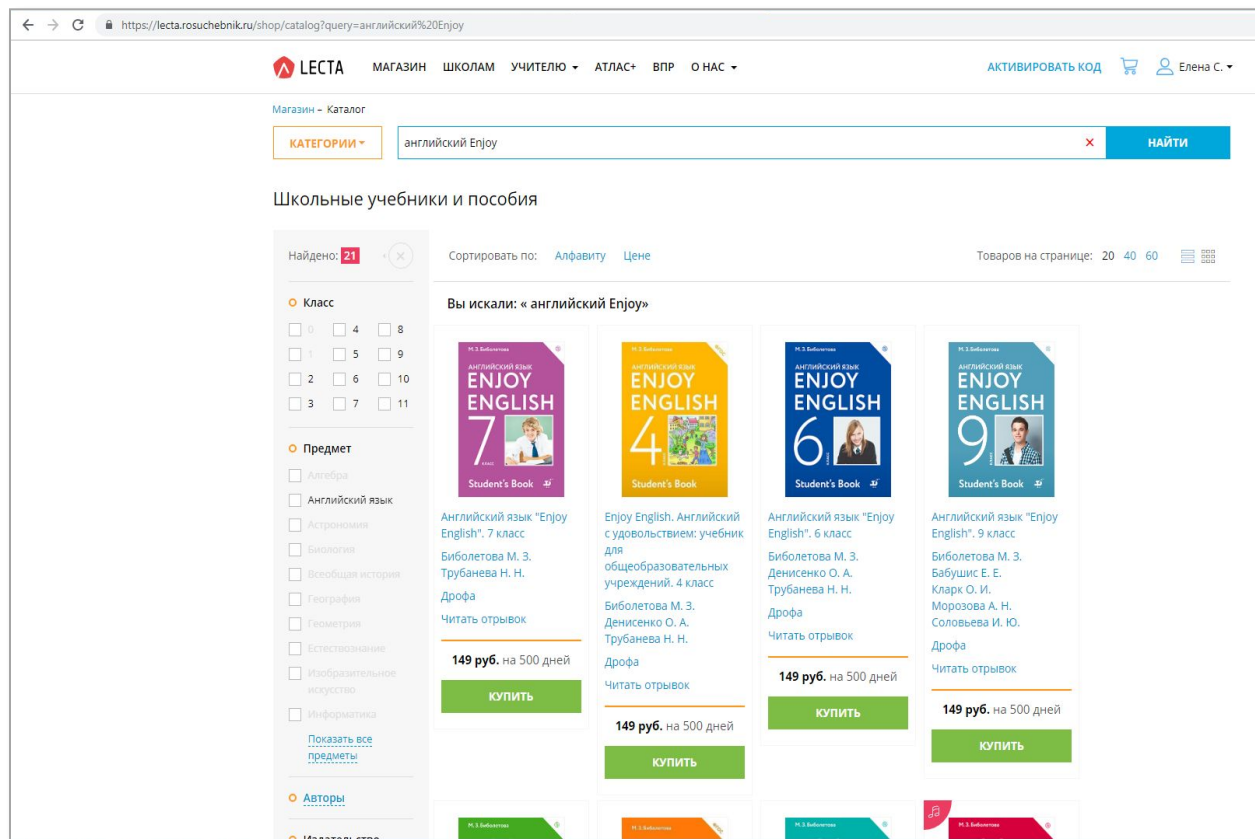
https://lecta.rosuchebnik.ru/shop/catalog?query=английский%20Enjoy

LECTA МАГАЗИН ШКОЛАМ УЧИТЕЛЮ ▾ АТЛАС+ ВПР О НАС ▾ АКТИВИРОВАТЬ КОД Елена С. ▾

Магазин – Каталог

КАТЕГОРИИ ▾ английский Enjoy × НАЙТИ

Школьные учебники и пособия

Найдено: 21 ×

Сортировать по: Алфавиту Цене

Товаров на странице: 20 40 60

Вы искали: « английский Enjoy»

Класс

0 4 8
1 5 9
2 6 10
3 7 11

Предмет

Алгебра
Английский язык
Астрономия
Биология
Всеобщая история
География
Геометрия
Естествознание
Изобразительное искусство
Информатика

Показать все предметы

Авторы

Издательство

М. З. Биболетова
АНГЛИЙСКИЙ ЯЗЫК
ENJOY ENGLISH
7 класс
Student's Book

Английский язык "Enjoy English". 7 класс
Биболетова М. З.
Трубанева Н. Н.
Дрофа
Читать отрывок
149 руб. на 500 дней
КУПИТЬ

М. З. Биболетова
АНГЛИЙСКИЙ ЯЗЫК
ENJOY ENGLISH
4 класс
Student's Book

Enjoy English. Английский с удовольствием: учебник для общеобразовательных учреждений. 4 класс
Биболетова М. З.
Денисенко О. А.
Трубанева Н. Н.
Дрофа
Читать отрывок
149 руб. на 500 дней
КУПИТЬ

М. З. Биболетова
АНГЛИЙСКИЙ ЯЗЫК
ENJOY ENGLISH
6 класс
Student's Book

Английский язык "Enjoy English". 6 класс
Биболетова М. З.
Денисенко О. А.
Трубанева Н. Н.
Дрофа
Читать отрывок
149 руб. на 500 дней
КУПИТЬ

М. З. Биболетова
АНГЛИЙСКИЙ ЯЗЫК
ENJOY ENGLISH
9 класс
Student's Book

Английский язык "Enjoy English". 9 класс
Биболетова М. З.
Бабушис Е. Е.
Кларк О. И.
Морозова А. Н.
Соловьева И. Ю.
Дрофа
Читать отрывок
149 руб. на 500 дней
КУПИТЬ

М. З. Биболетова
М. З. Биболетова
М. З. Биболетова
М. З. Биболетова